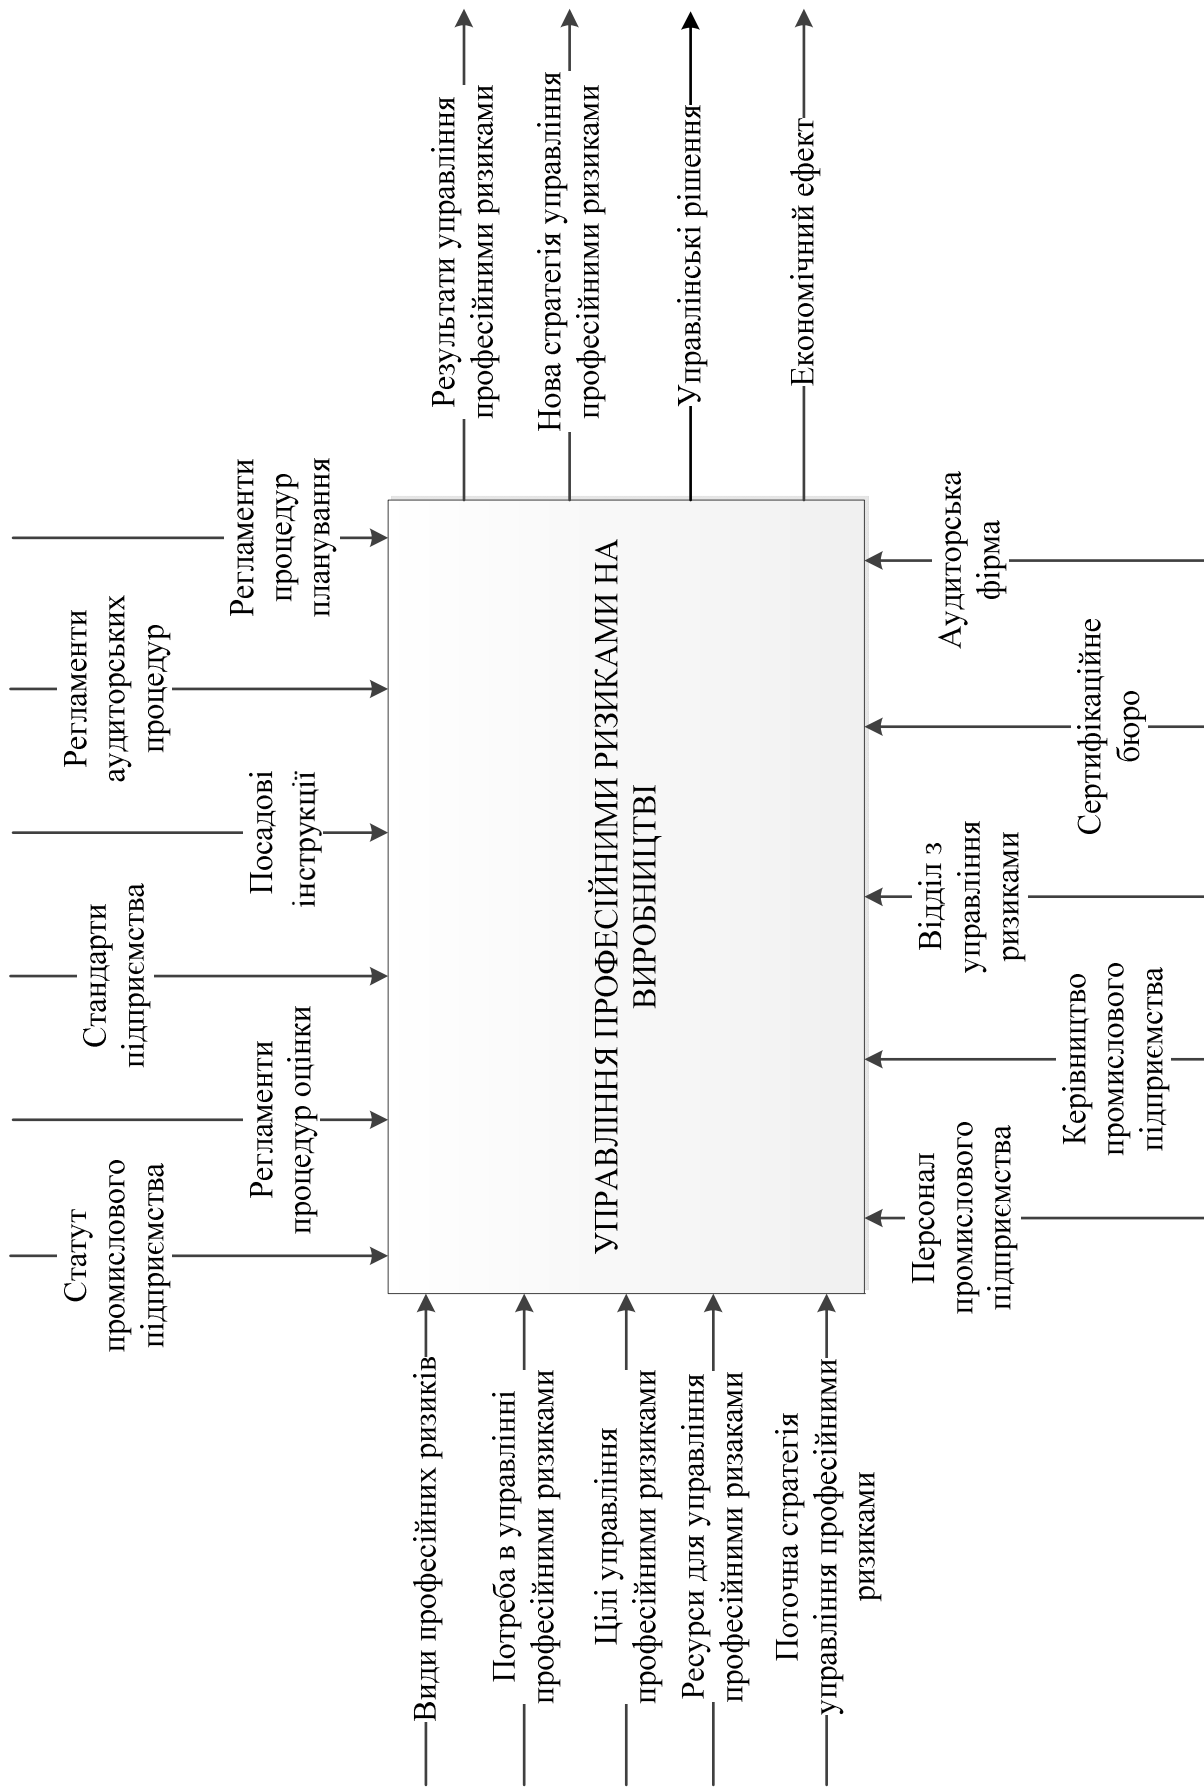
УПРАВЛІННЯ ПРОФЕСІЙНИМИ РИЗИКАМИ НА ВИРОБНИЦТВІ

Статут промислового підприємства

Регламенти процедур оцінки

Стандарти підприємства

Посадові інструкції

Регламенти аудиторських процедур

Регламенти процедур планування

Види професійних ризиків

Потреба в управлінні професійними ризиками

Цілі управління професійними ризиками

Ресурси для управління професійними ризаками

Поточна стратегія управління професійними ризиками

Результати управління професійними ризиками

Нова стратегія управління професійними ризиками

Управлінські рішення

Економічний ефект

Аудиторська фірма

Сертифікаційне бюро

Відділ з управління ризиками

Керівництво промислового підприємства

Персонал промислового підприємства